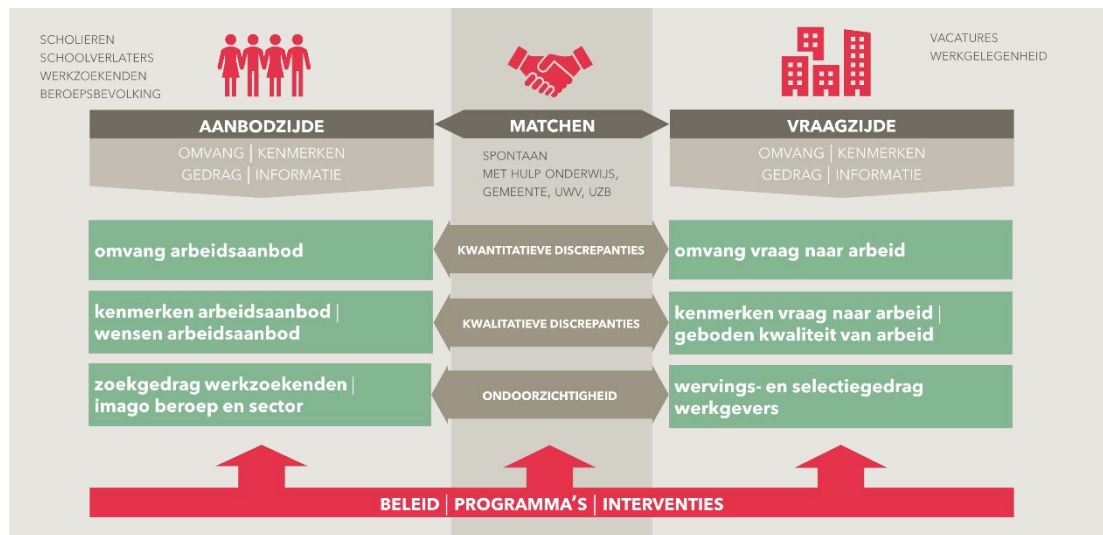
SCHOLIEREN
SCHOOLVERLATERS
WERKZOEKENDEN
BEROEPSBEVOLKING

VACATURES
WERKGELEGENHEID

AANBODZIJDE

OMVANG | KENMERKEN
GEDRAG | INFORMATIE

MATCHEN

SPONTAAN
MET HULP ONDERWIJS,
GEMEENTE, UWV, UZB

VRAAGZIJDE

OMVANG | KENMERKEN
GEDRAG | INFORMATIE

omvang arbeidsaanbod

KWANTITATIEVE DISCREPANTIES

omvang vraag naar arbeid

kenmerken arbeidsaanbod | wensen arbeidsaanbod

KWALITATIEVE DISCREPANTIES

kenmerken vraag naar arbeid | geboden kwaliteit van arbeid

zoekgedrag werkzoekenden | imago beroep en sector

ONDOORZICHTIGHEID

wervings- en selectiegedrag werkgevers

BELEID | PROGRAMMA'S | INTERVENTIES